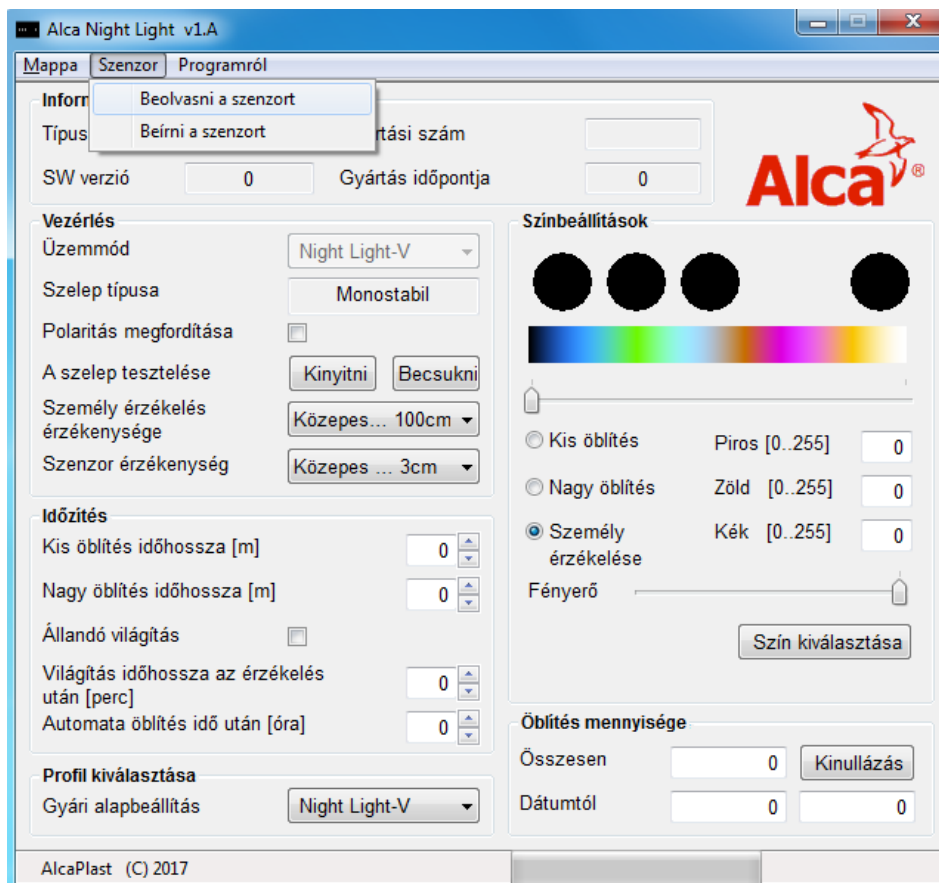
Alca Night Light v1.A

Mappa Szenzor Programról

Beolvasni a szenzort
Beírni a szenzort

Inform
Típus
rtási szám
SW verzió 0
Gyártás időpontja 0

Alca®

Vezérlés
Üzemmód Night Light-V
Szelep típusa Monostabil
Polaritás megfordítása
A szelep tesztelése Kinyitni Becsukni
Személy érzékelés érzékenysége Közepes... 100cm
Szenzor érzékenység Közepes ... 3cm

Színbeállítások
Kis öblítés Piros [0..255] 0
Nagy öblítés Zöld [0..255] 0
Személy érzékelése Kék [0..255] 0
Fényerő
Szín kiválasztása

Időzítés
Kis öblítés időhossza [m] 0
Nagy öblítés időhossza [m] 0
Állandó világítás
Világítás időhossza az érzékelés után [perc] 0
Automata öblítés idő után [óra] 0

Öblítés mennyisége
Összesen 0 Kinullázás
Dátumtól 0 0

Profil kiválasztása
Gyári alapbeállítás Night Light-V

AlcaPlast (C) 2017